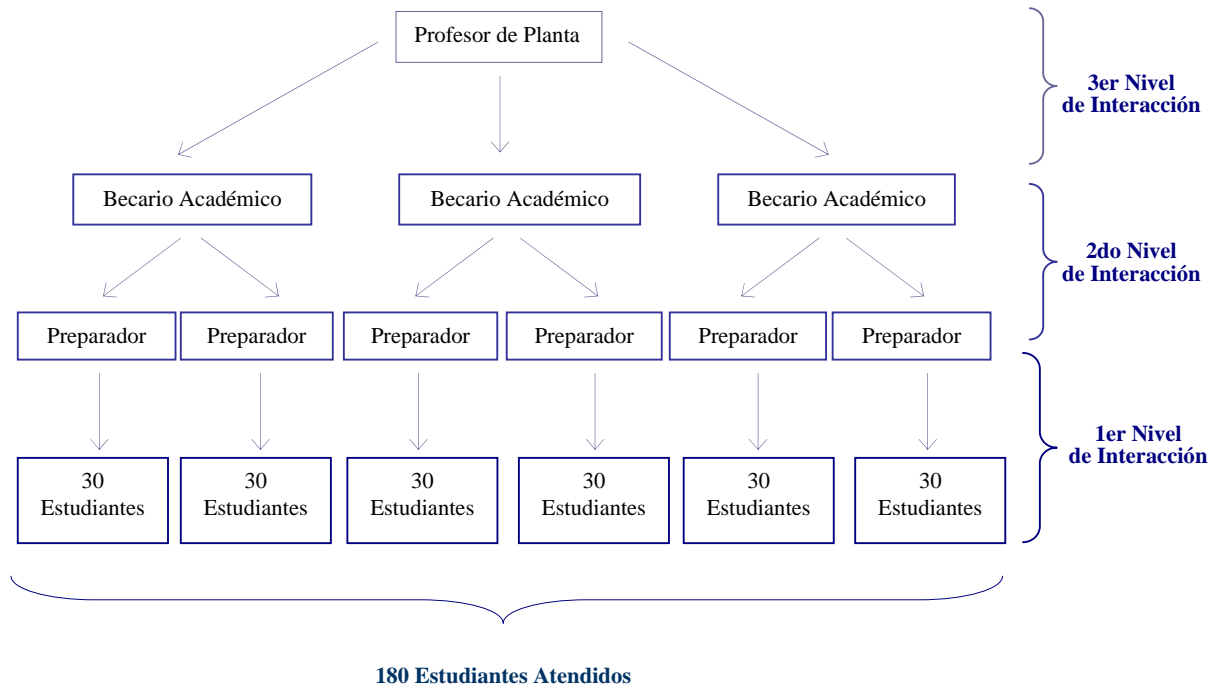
Profesor de Planta

3er Nivel
de Interacción

Becario Académico

Becario Académico

Becario Académico

2do Nivel
de Interacción

Preparador

Preparador

Preparador

Preparador

Preparador

Preparador

1er Nivel
de Interacción

30
Estudiantes

30
Estudiantes

30
Estudiantes

30
Estudiantes

30
Estudiantes

30
Estudiantes

180 Estudiantes Atendidos